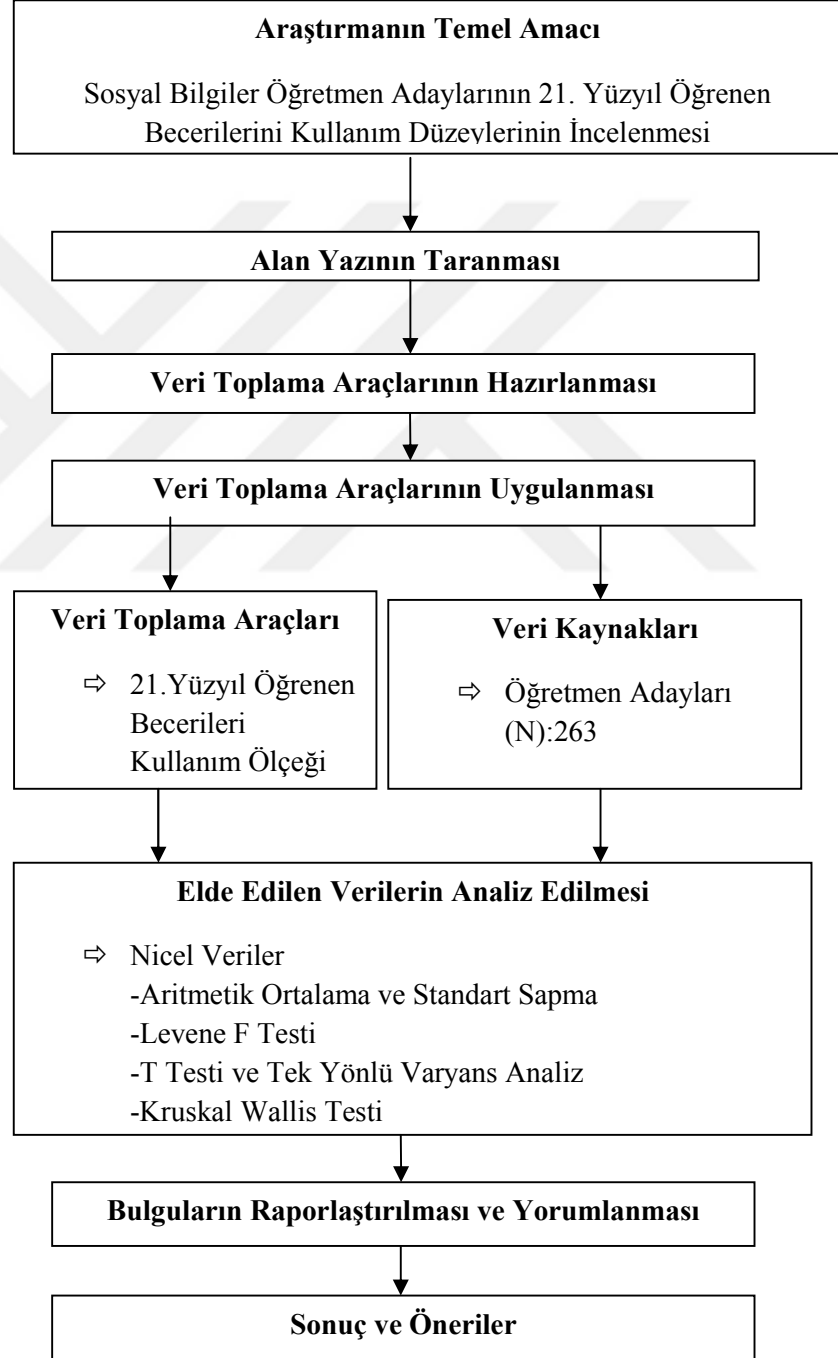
**Araştırmanın Temel Amacı**

Sosyal Bilgiler Öğretmen Adaylarının 21. Yüzyıl Öğrenen Becerilerini Kullanım Düzeylerinin İncelenmesi

**Alan Yazının Taranması**

**Veri Toplama Araçlarının Hazırlanması**

**Veri Toplama Araçlarının Uygulanması**

**Veri Toplama Araçları**

⇨ 21.Yüzyıl Öğrenen Becerileri Kullanım Ölçeği

**Veri Kaynakları**

⇨ Öğretmen Adayları (N):263

**Elde Edilen Verilerin Analiz Edilmesi**

⇨ Nicel Veriler
-Aritmetik Ortalama ve Standart Sapma
-Levene F Testi
-T Testi ve Tek Yönlü Varyans Analiz
-Kruskal Wallis Testi

**Bulguların Raporlaştırılması ve Yorumlanması**

**Sonuç ve Öneriler**